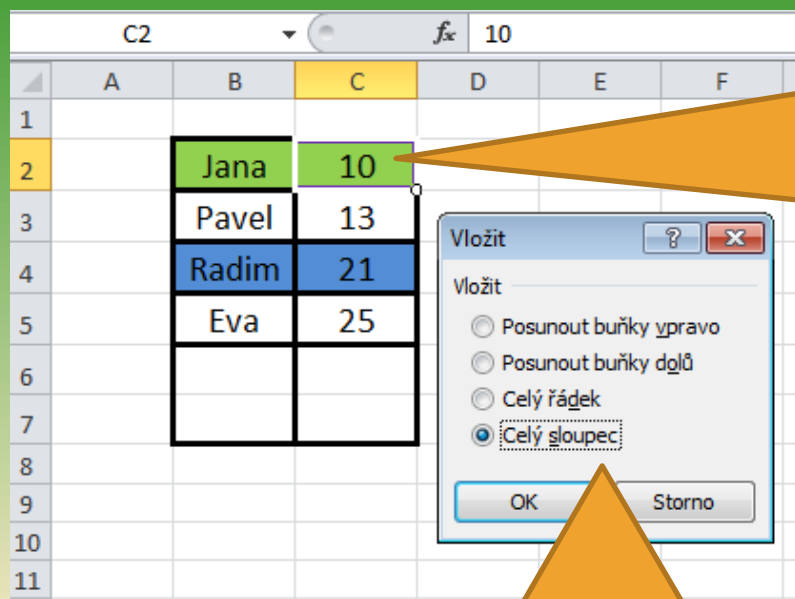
C2
$f_x$ 10

| | A | B | C | D | E | F |
|---|---|---|---|---|---|---|
| 1 | | | | | | |
| 2 | | Jana | 10 | | | |
| 3 | | Pavel | 13 | | | |
| 4 | | Radim | 21 | | | |
| 5 | | Eva | 25 | | | |
| 6 | | | | | | |
| 7 | | | | | | |
| 8 | | | | | | |
| 9 | | | | | | |
| 10 | | | | | | |
| 11 | | | | | | |

Vložit
?
Vložit
Posunout buňky vpravo
Posunout buňky dolů
Celý řádek
Celý sloupec
OK
Storno